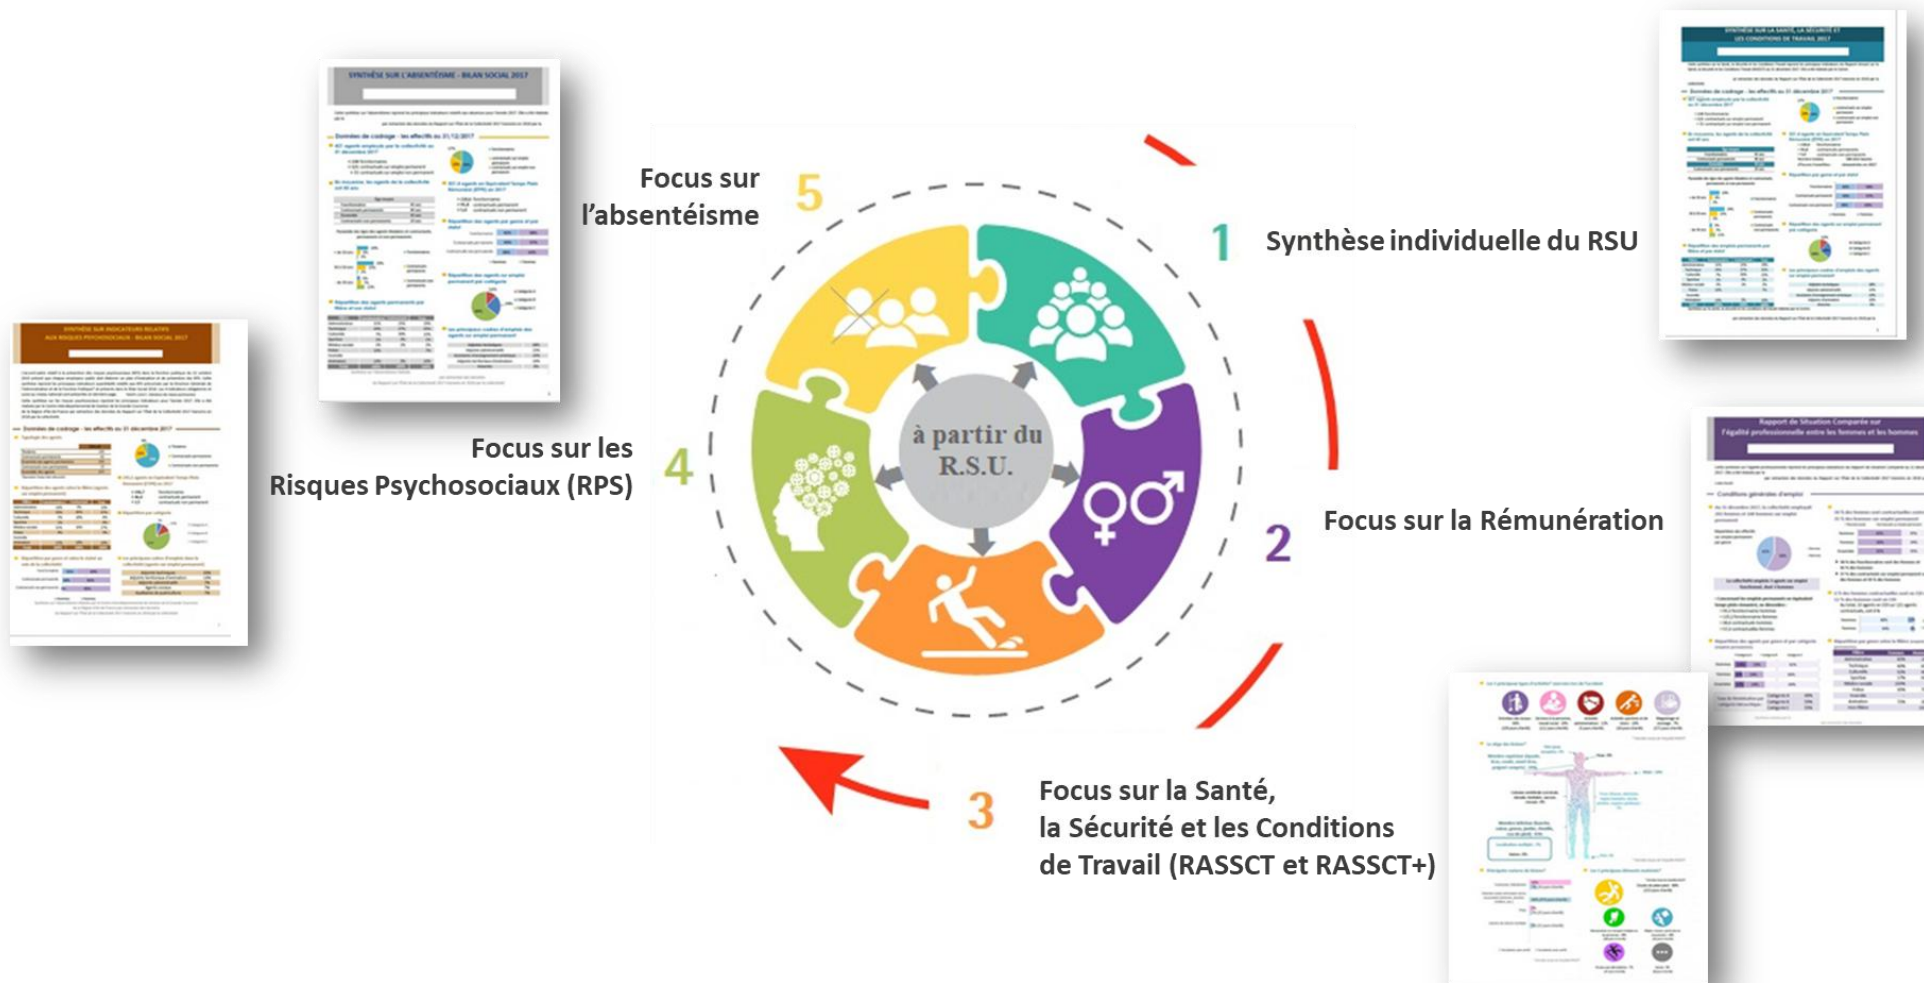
SYNTHÈSE SUR L'ABSENTÉISME - BILAN SOCIAL 2017

Focus sur l'absentéisme

5

1

Synthèse individuelle du RSU

SYNTHÈSE SUR LA SANTÉ, LA SÉCURITÉ ET LES CONDITIONS DE TRAVAIL 2017

SYNTHÈSE SUR INDICATEURS RELATIFS AUX RISQUES PSYCHOSOCIAUX - BILAN SOCIAL 2017

Focus sur les Risques Psychosociaux (RPS)

4

à partir du R.S.U.

Rapport de Situation Comparée sur l'égalité professionnelle entre les femmes et les hommes

Focus sur la Rémunération

2

3

Focus sur la Santé, la Sécurité et les Conditions de Travail (RASSCT et RASSCT+)